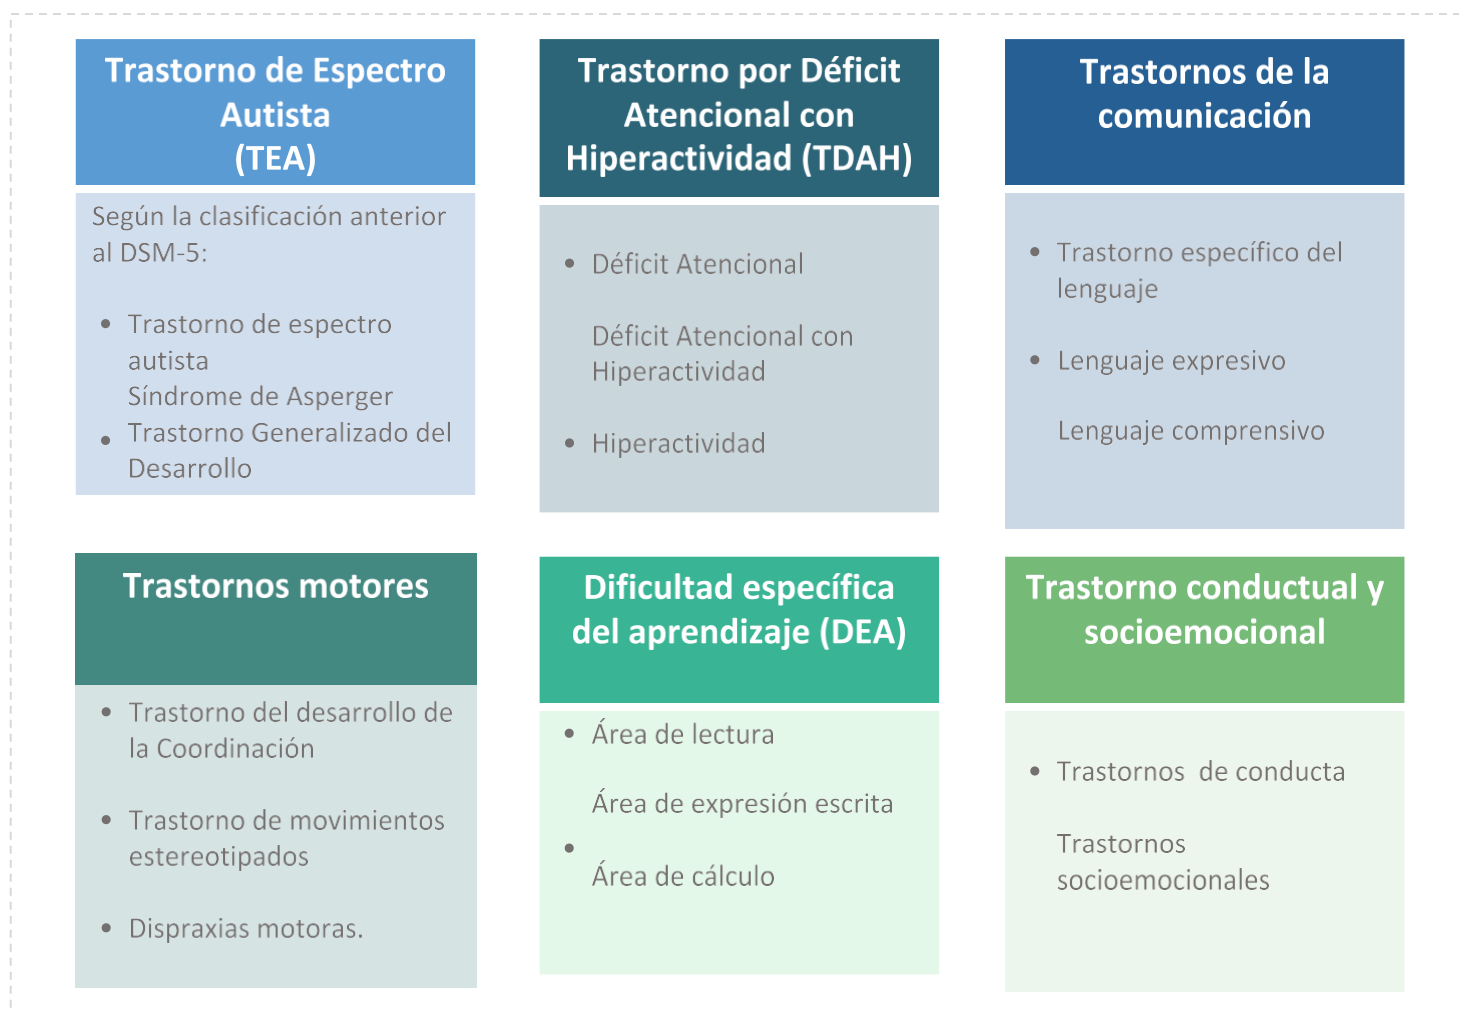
Trastorno de Espectro Autista (TEA)

Según la clasificación anterior al DSM-5:

- Trastorno de espectro autista
Síndrome de Asperger
- Trastorno Generalizado del Desarrollo

Trastorno por Déficit Atencional con Hiperactividad (TDAH)

- Déficit Atencional

Déficit Atencional con Hiperactividad

- Hiperactividad

Trastornos de la comunicación

- Trastorno específico del lenguaje

- Lenguaje expresivo

Lenguaje comprensivo

Trastornos motores

- Trastorno del desarrollo de la Coordinación

- Trastorno de movimientos estereotipados

- Dispraxias motoras.

Dificultad específica del aprendizaje (DEA)

- Área de lectura

Área de expresión escrita

- Área de cálculo

Trastorno conductual y socioemocional

- Trastornos de conducta

Trastornos socioemocionales